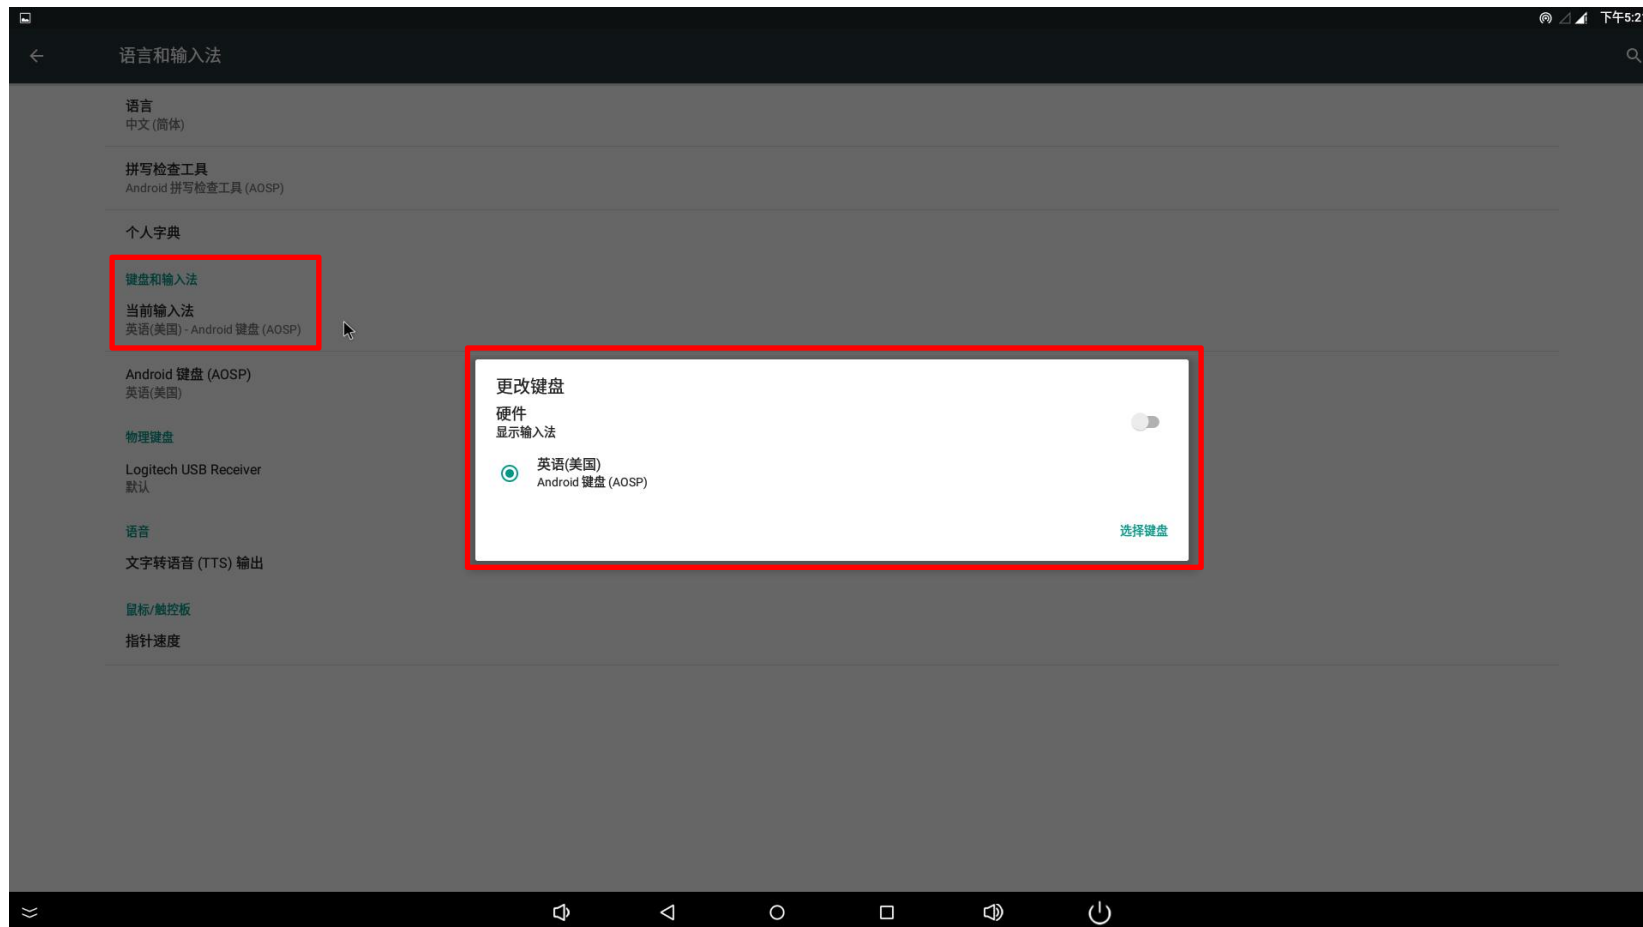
下午5:2

语言和输入法

语言
中文(简体)

拼写检查工具
Android 拼写检查工具 (AOSP)

个人字典

键盘和输入法

当前输入法
英语(美国) - Android 键盘 (AOSP)

Android 键盘 (AOSP)
英语(美国)

物理键盘

Logitech USB Receiver
默认

语音

文字转语音 (TTS) 输出

鼠标/触控板

指针速度

更改键盘

硬件
显示输入法

英语(美国)
Android 键盘 (AOSP)

选择键盘